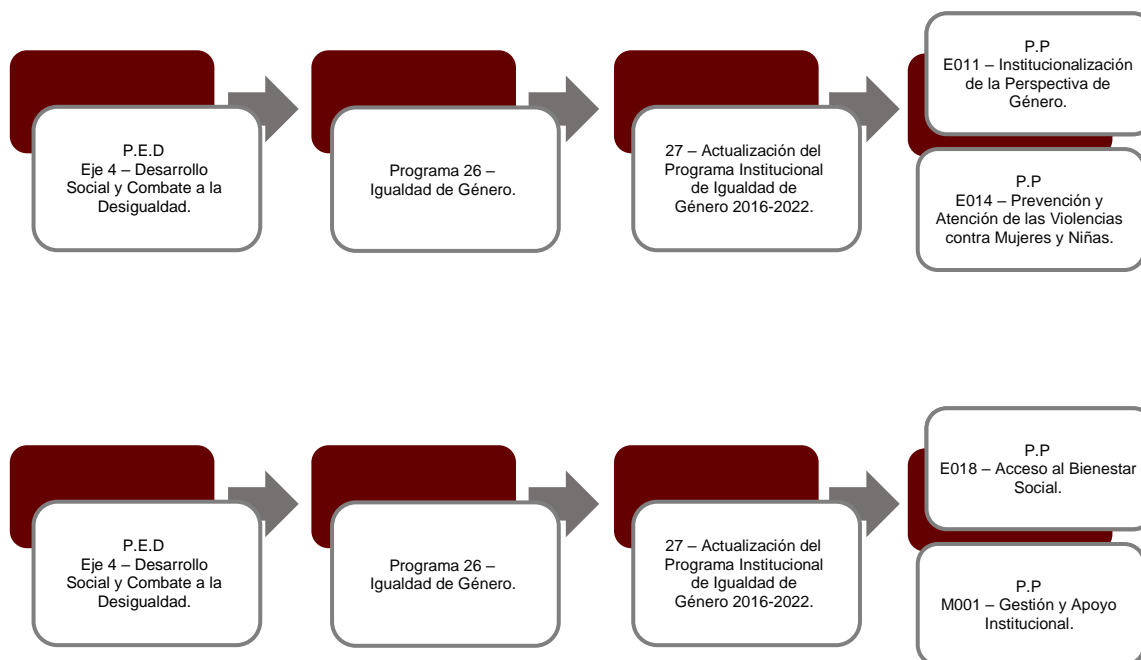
P.E.D
Eje 4 – Desarrollo Social y Combate a la Desigualdad.

Programa 26 – Igualdad de Género.

27 – Actualización del Programa Institucional de Igualdad de Género 2016-2022.

P.P
E011 – Institucionalización de la Perspectiva de Género.

P.P
E014 – Prevención y Atención de las Violencias contra Mujeres y Niñas.

P.E.D
Eje 4 – Desarrollo Social y Combate a la Desigualdad.

Programa 26 – Igualdad de Género.

27 – Actualización del Programa Institucional de Igualdad de Género 2016-2022.

P.P
E018 – Acceso al Bienestar Social.

P.P
M001 – Gestión y Apoyo Institucional.